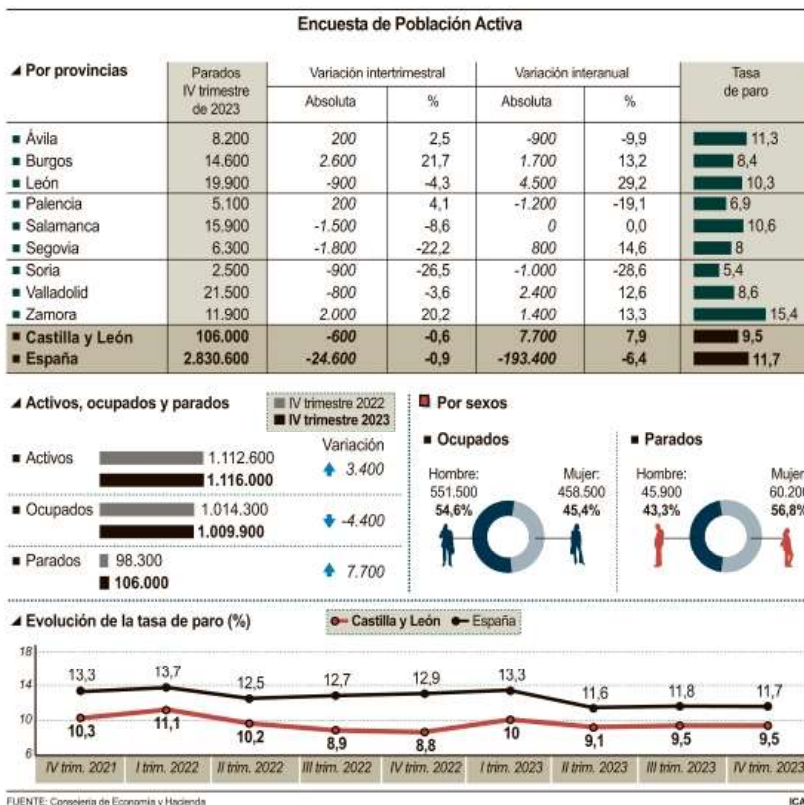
Encuesta de Población Activa

◢ Por provincias

| | Parados IV trimestre de 2023 | Variación intertrimestral Absoluta | Variación intertrimestral % | Variación interanual Absoluta | Variación interanual % | Tasa de paro |
|---|---|---|---|---|---|---|
| ■ Ávila | 8.200 | 200 | 2,5 | -900 | -9,9 | 11,3 |
| ■ Burgos | 14.600 | 2.600 | 21,7 | 1.700 | 13,2 | 8,4 |
| ■ León | 19.900 | -900 | -4,3 | 4.500 | 29,2 | 10,3 |
| ■ Palencia | 5.100 | 200 | 4,1 | -1.200 | -19,1 | 6,9 |
| ■ Salamanca | 15.900 | -1.500 | -8,6 | 0 | 0,0 | 10,6 |
| ■ Segovia | 6.300 | -1.800 | -22,2 | 800 | 14,6 | 8 |
| ■ Soria | 2.500 | -900 | -26,5 | -1.000 | -28,6 | 5,4 |
| ■ Valladolid | 21.500 | -800 | -3,6 | 2.400 | 12,6 | 8,6 |
| ■ Zamora | 11.900 | 2.000 | 20,2 | 1.400 | 13,3 | 15,4 |
| ■ Castilla y León | 106.000 | -600 | -0,6 | 7.700 | 7,9 | 9,5 |
| ■ España | 2.830.600 | -24.600 | -0,9 | -193.400 | -6,4 | 11,7 |

◢ Activos, ocupados y parados

■ IV trimestre 2022
■ IV trimestre 2023

Variación

■ Activos 1.112.600 1.116.000 3.400
■ Ocupados 1.014.300 1.009.900 -4.400
■ Parados 98.300 106.000 7.700

■ Por sexos

■ Ocupados
Hombre: 551.500 54,6%
Mujer: 458.500 45,4%

■ Parados
Hombre: 45.900 43,3%
Mujer: 60.20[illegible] 56,8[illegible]

◢ Evolución de la tasa de paro (%)

Castilla y León — España

18
14
10
6

España: 13,3 13,7 12,5 12,7 12,9 13,3 11,6 11,8 11,7
Castilla y León: 10,3 11,1 10,2 8,9 8,8 10 9,1 9,5 9,5

IV trim. 2021 | I trim. 2022 | II trim. 2022 | III trim. 2022 | IV trim. 2022 | I trim. 2023 | II trim. 2023 | III trim. 2023 | IV trim. 2023

FUENTE: Consejería de Economía y Hacienda
ICA